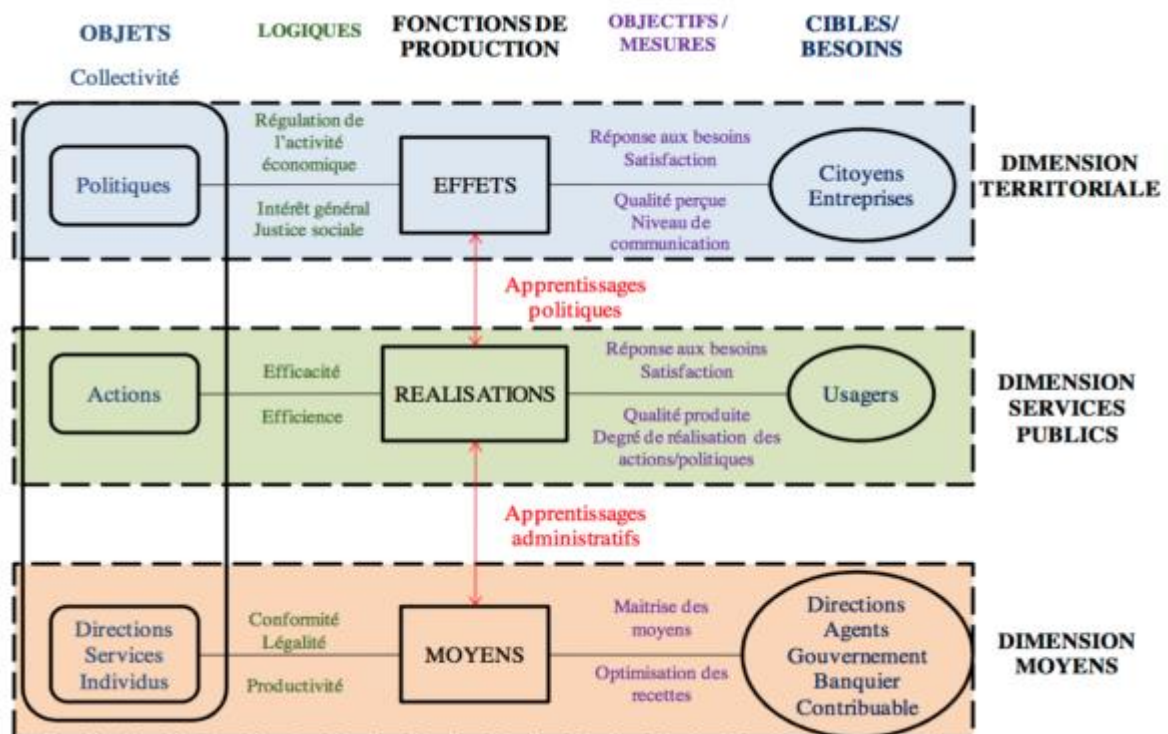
OBJETS

Collectivité

LOGIQUES

FONCTIONS DE PRODUCTION

OBJECTIFS / MESURES

CIBLES/ BESOINS

Politiques

Régulation de l'activité économique

Intérêt général Justice sociale

EFFETS

Réponse aux besoins Satisfaction

Qualité perçue Niveau de communication

Citoyens Entreprises

DIMENSION TERRITORIALE

Apprentissages politiques

Actions

Efficacité

Efficience

REALISATIONS

Réponse aux besoins Satisfaction

Qualité produite Degré de réalisation des actions/politiques

Usagers

DIMENSION SERVICES PUBLICS

Apprentissages administratifs

Directions Services Individus

Conformité Légalité

Productivité

MOYENS

Maitrise des moyens

Optimisation des recettes

Directions Agents Gouvernement Banquier Contribuable

DIMENSION MOYENS